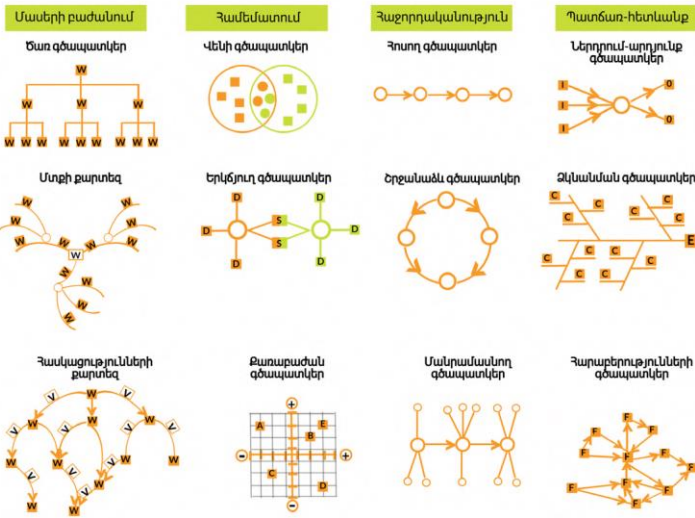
Մասերի բաժանում

Ծառ գծապատկեր

W

W W W

W W W W W W W W W

Մտքի քարտեզ

W W W W W W W W W W W

Հասկացությունների քարտեզ

V W V W V V V V W W W W W W

Համեմատում

Վենի գծապատկեր

Երկճյուղ գծապատկեր

D D D S S D D D

Քառաբաժան գծապատկեր

+ A E B C D − + −

Հաջորդականություն

Հոսող գծապատկեր

Շրջանաձև գծապատկեր

Մանրամասնող գծապատկեր

Պատճառ-հետևանք

Ներդրում-արդյունք գծապատկեր

I I I 0 0

Ձկնանման գծապատկեր

C C C C C C C C C C E

Հարաբերությունների գծապատկեր

F F F F F F F F F F F F